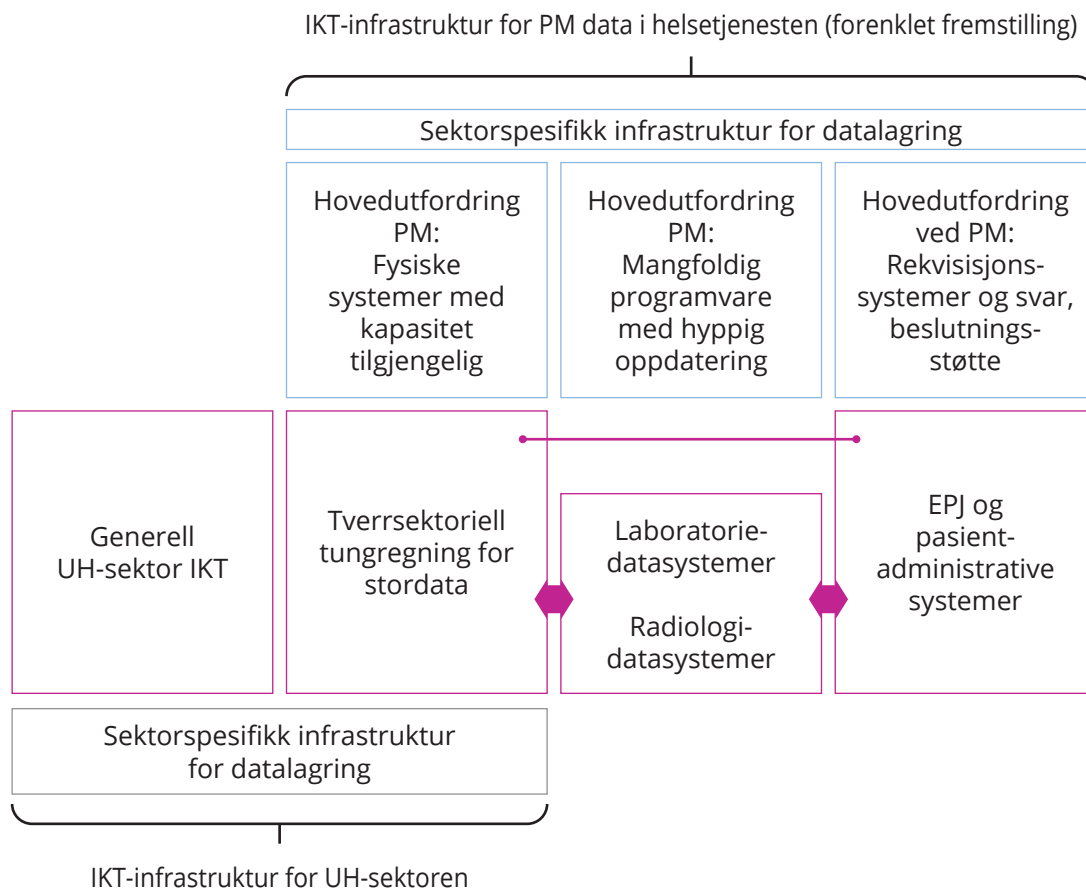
IKT-infrastruktur for PM data i helsetjenesten (forenklet fremstilling)

Sektorspesifikk infrastruktur for datalagring

Hovedutfordring PM: Fysiske systemer med kapasitet tilgjengelig

Hovedutfordring PM: Mangfoldig programvare med hyppig oppdatering

Hovedutfordring ved PM: Rekvisisjonssystemer og svar, beslutningsstøtte

Generell UH-sektor IKT

Tverrsektoriell tungregning for stordata

Laboratoriedatasystemer

Radiologidatasystemer

EPJ og pasientadministrative systemer

Sektorspesifikk infrastruktur for datalagring

IKT-infrastruktur for UH-sektoren